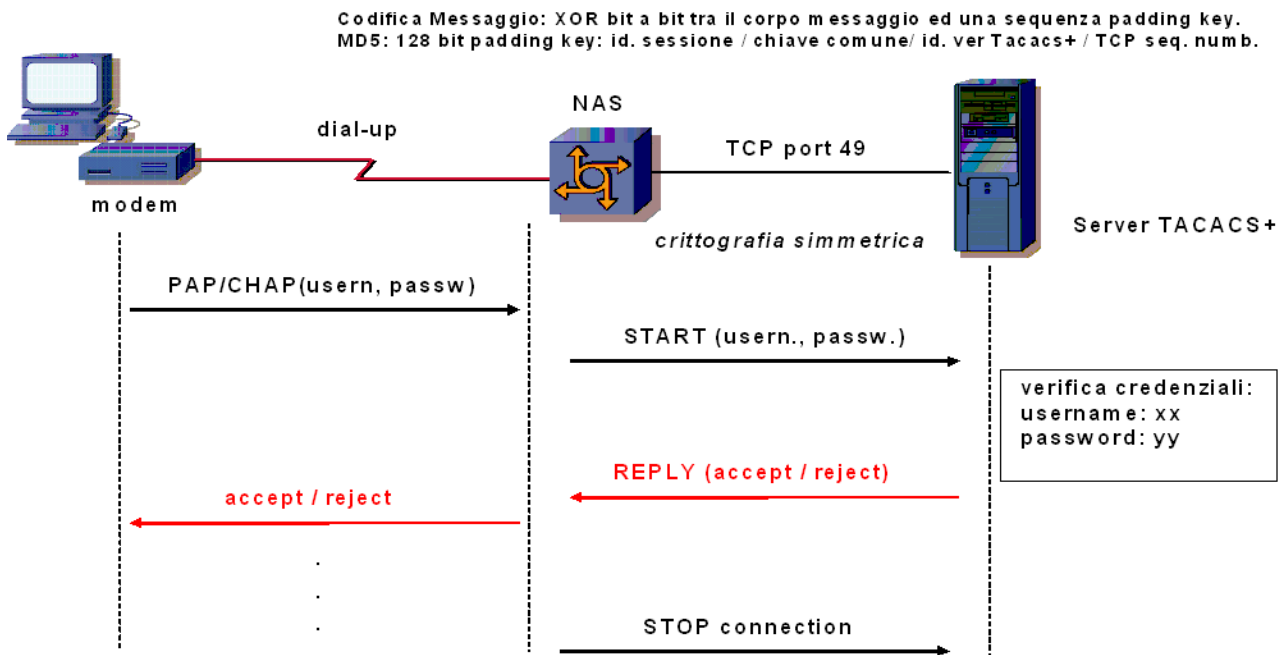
Codifica Messaggio: XOR bit a bit tra il corpo messaggio ed una sequenza padding key.
MD5: 128 bit padding key: id. sessione / chiave comune/ id. ver Tacacs+ / TCP seq. numb.

NAS

dial-up

TCP port 49

modem

crittografia simmetrica

Server TACACS+

PAP/CHAP(usern, passw)

START (usern., passw.)

verifica credenziali:
username: xx
password: yy

REPLY (accept / reject)

accept / reject

.
.
.

STOP connection